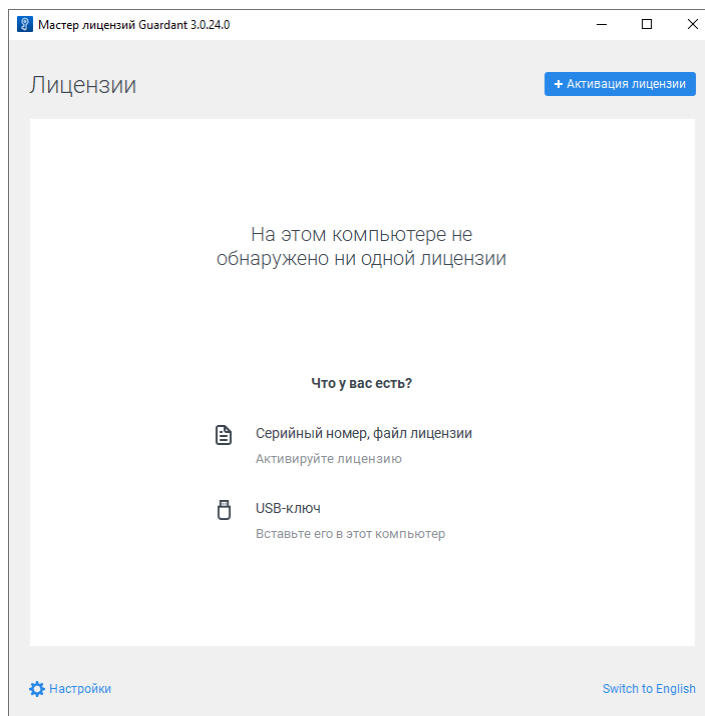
Мастер лицензий Guardant 3.0.24.0

Лицензии

+ Активация лицензии

На этом компьютере не обнаружено ни одной лицензии

Что у вас есть?

Серийный номер, файл лицензии

Активируйте лицензию

USB-ключ

Вставьте его в этот компьютер

Настройки

Switch to English